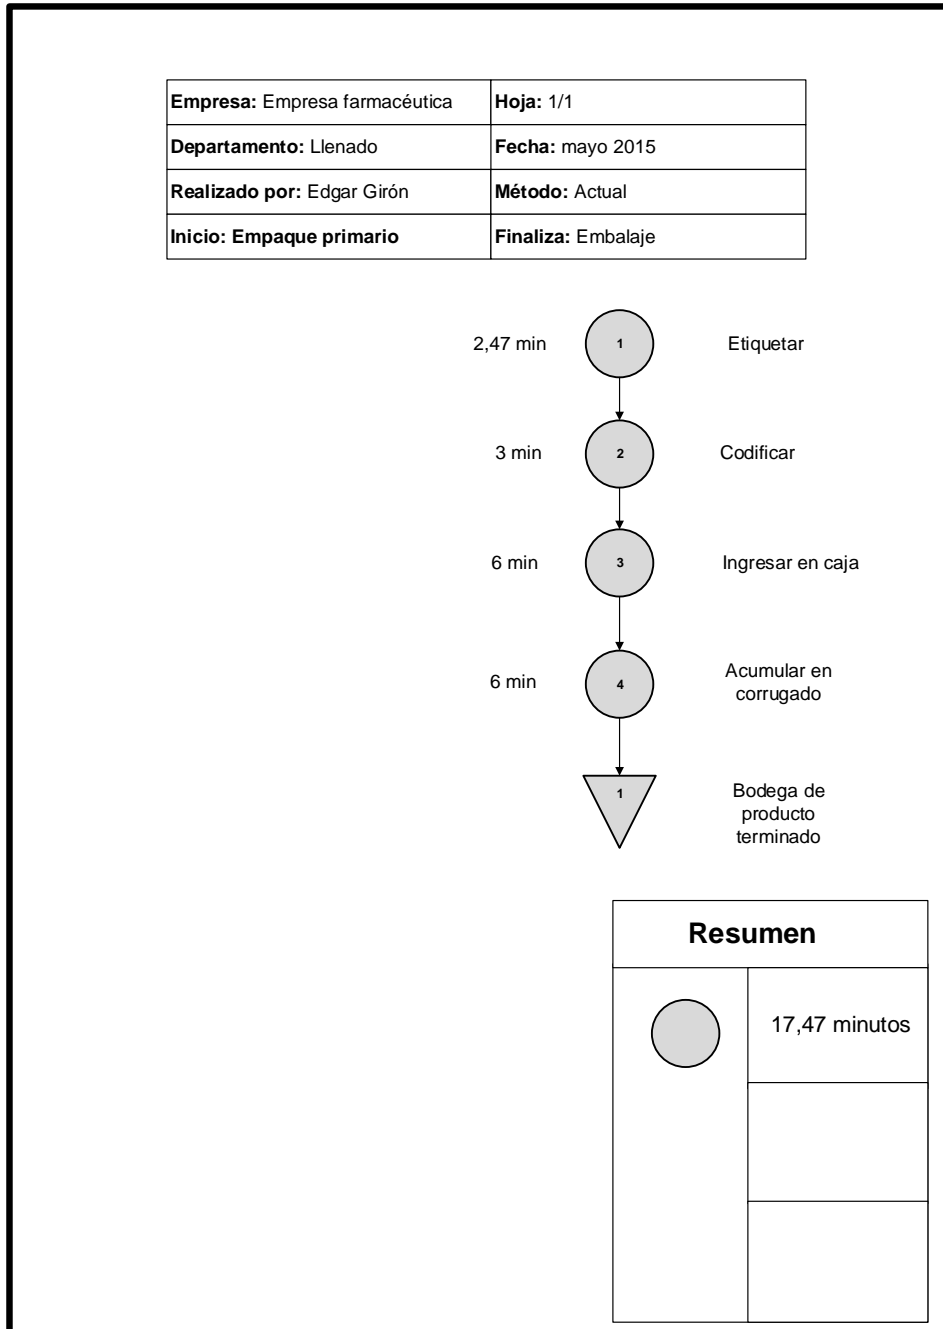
| **Empresa:** Empresa farmacéutica | **Hoja:** 1/1 |
|---|---|
| **Departamento:** Llenado | **Fecha:** mayo 2015 |
| **Realizado por:** Edgar Girón | **Método:** Actual |
| **Inicio: Empaque primario** | **Finaliza:** Embalaje |

2,47 min 1 Etiquetar

3 min 2 Codificar

6 min 3 Ingresar en caja

6 min 4 Acumular en corrugado

1 Bodega de producto terminado

**Resumen**

17,47 minutos